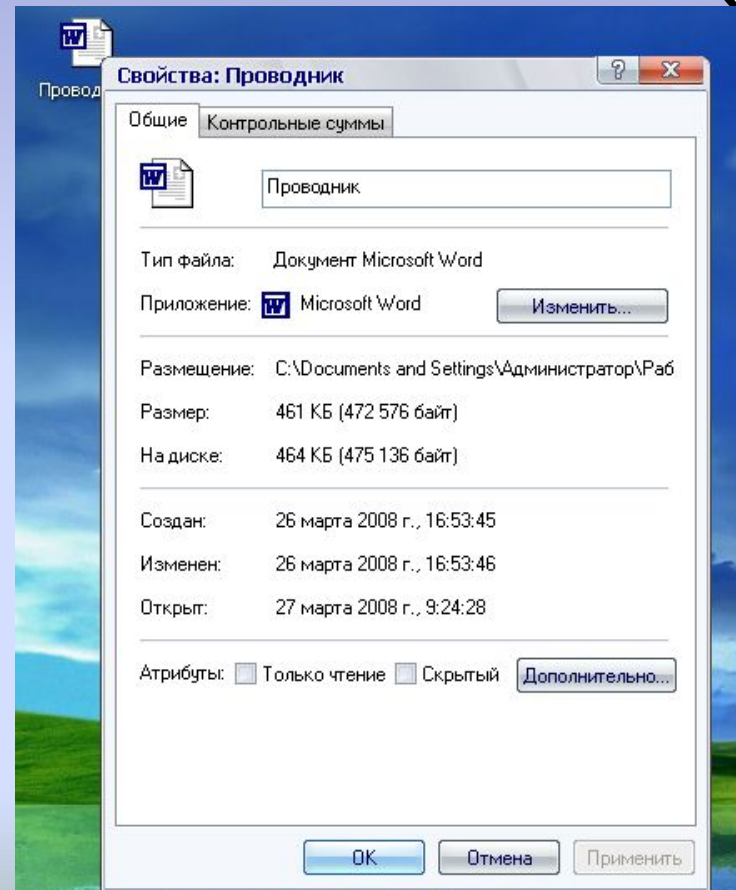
Провод

Свойства: Проводник

?

Общие

Контрольные суммы

Проводник

Тип файла: Документ Microsoft Word

Приложение: Microsoft Word

Изменить...

Размещение: C:\Documents and Settings\Администратор\Раб

Размер: 461 КБ (472 576 байт)

На диске: 464 КБ (475 136 байт)

Создан: 26 марта 2008 г., 16:53:45

Изменен: 26 марта 2008 г., 16:53:46

Открыт: 27 марта 2008 г., 9:24:28

Атрибуты: Только чтение Скрытый

Дополнительно...

OK

Отмена

Применить